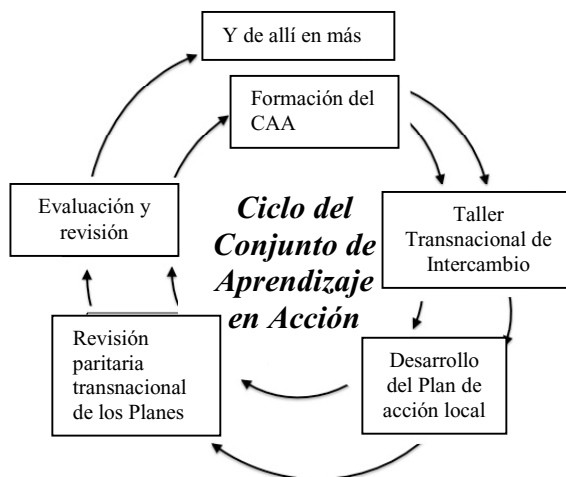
Y de allí en más

Formación del CAA

Taller Transnacional de Intercambio

Desarrollo del Plan de acción local

Revisión paritaria transnacional de los Planes

Evaluación y revisión

Ciclo del Conjunto de Aprendizaje en Acción